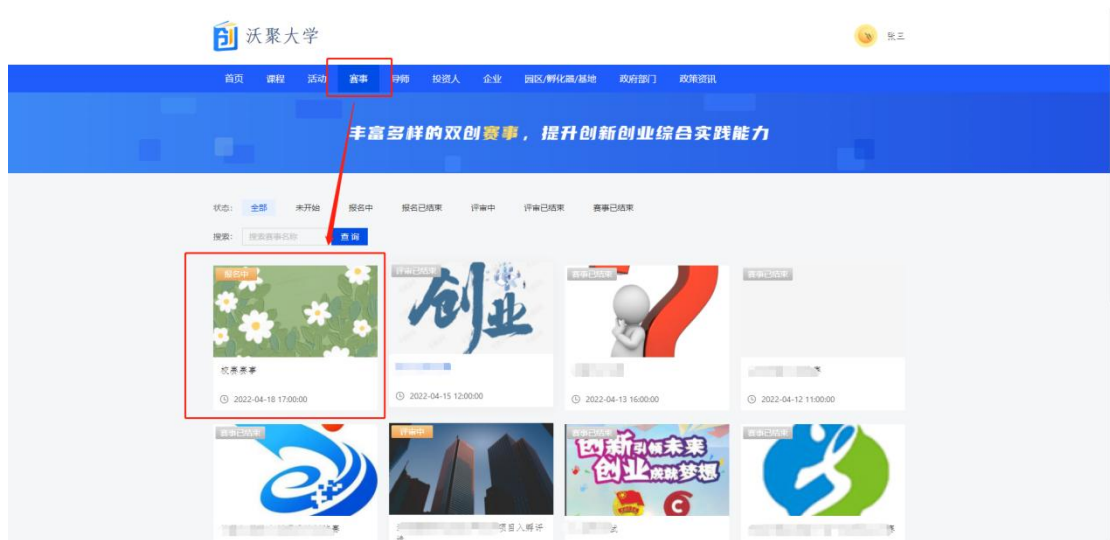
创 沃聚大学

张三

首页 课程 活动 赛事 导师 投资人 企业 园区/孵化器/基地 政府部门 政策资讯

丰富多样的双创赛事，提升创新创业综合实践能力

状态： 全部 未开始 报名中 报名已结束 评审中 评审已结束 赛事已结束

搜索： 搜索赛事名称 查 询

报名中
校赛赛事
2022-04-18 17:00:00

评审已结束
创业
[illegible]
2022-04-15 12:00:00

赛事已结束
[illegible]
2022-04-13 16:00:00

赛事已结束
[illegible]
2022-04-12 11:00:00

赛事已结束
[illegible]赛

评审中
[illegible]项目入赛评选

赛事已结束
创新引领未来 创业成就梦想
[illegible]式

赛事已结束
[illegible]